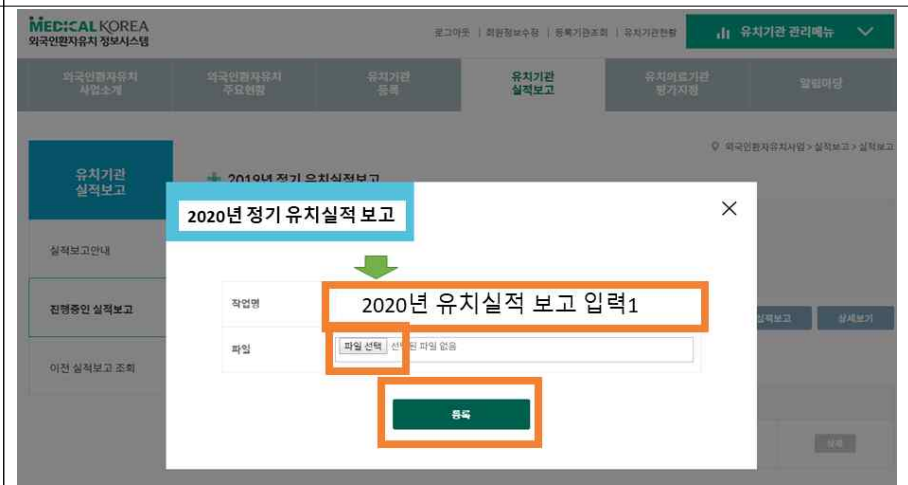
MEDICAL KOREA
외국인환자유치 정보시스템

로그아웃 | 회원정보수정 | 등록기관조회 | 유치기관현황

유치기관 관리메뉴

외국인환자유치 사업소개
외국인환자유치 주요현황
유치기관 등록
유치기관 실적보고
유치의료기관 평가지정
알림마당

외국인환자유치사업 > 실적보고 > 실적보고

유치기관 실적보고

2019년 정기 유치실적보고

실적보고안내

진행중인 실적보고

이전 실적보고 조회

2020년 정기 유치실적 보고

작업명
2020년 유치실적 보고 입력1

파일
파일 선택 선택된 파일 없음

등록

실적보고
상세보기
삭제